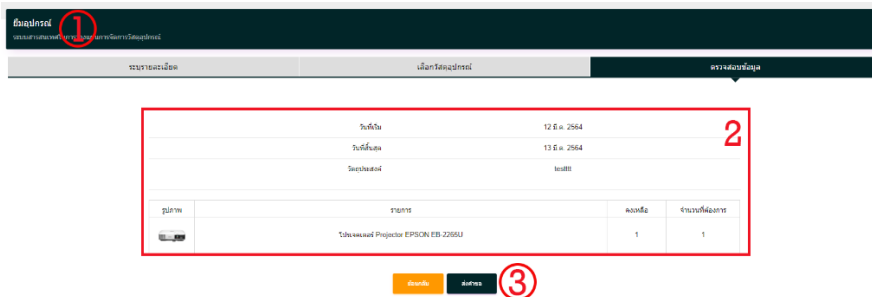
ยืมอุปกรณ์ ①
ระบบยืมอุปกรณ์ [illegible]

ระบุรายละเอียด | เลือกวัสดุอุปกรณ์ | ตรวจสอบข้อมูล

2

| วันที่ยืม | 12 มี.ค. 2564 |
|---|---|
| วันที่สิ้นสุด | 13 มี.ค. 2564 |
| วัตถุประสงค์ | test88 |

| รูปภาพ | รายการ | คงเหลือ | จำนวนที่ต้องการ |
|---|---|---|---|
| | โปรเจคเตอร์ Projector EPSON EB-2265U | 1 | 1 |

ย้อนกลับ ส่งคำขอ ③